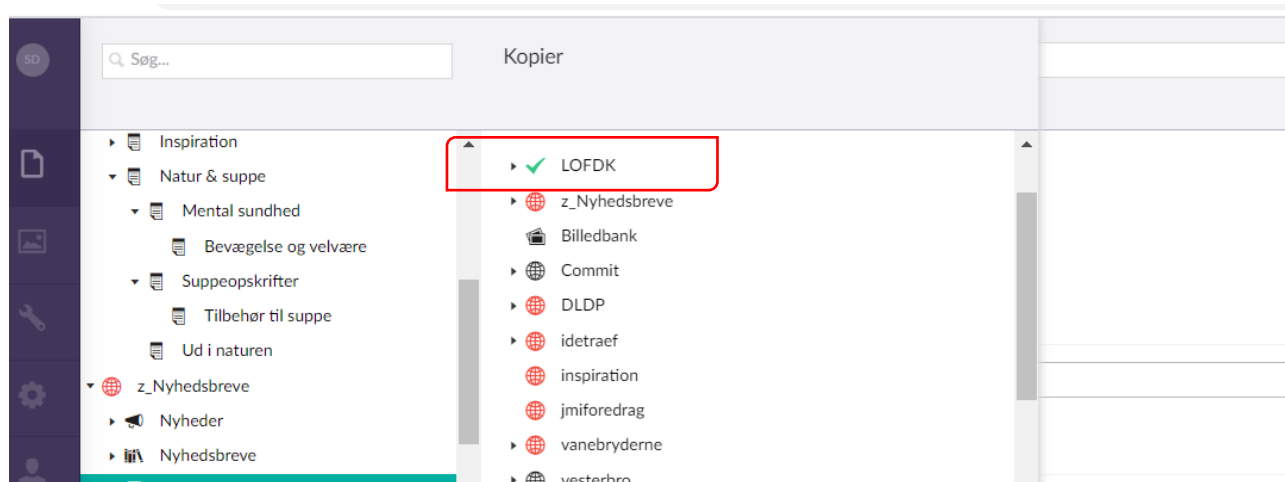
SD

Søg...

Inspiration
Natur & suppe
Mental sundhed
Bevægelse og velvære
Suppeopskrifter
Tilbehør til suppe
Ud i naturen
z_Nyhedsbreve
Nyheder
Nyhedsbreve

Kopier

LOFDK
z_Nyhedsbreve
Billedbank
Commit
DLDP
idetraef
inspiration
jmiforedrag
vanebryderne
vesterbro